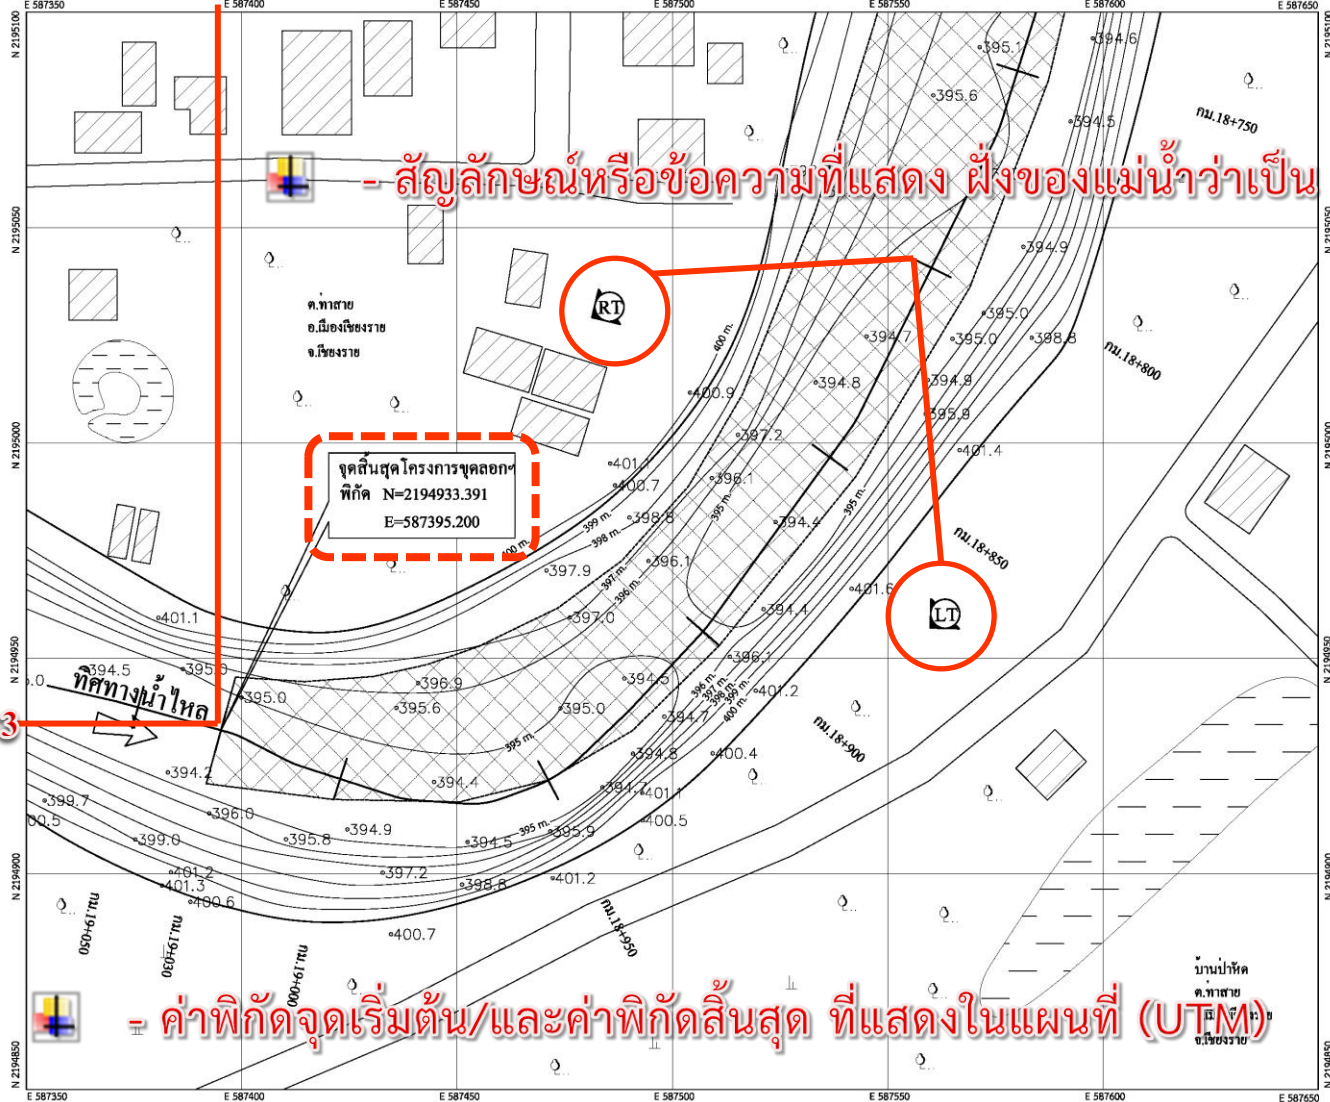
E 587350 E 587400 E 587450 E 587500 E 587550 E 587600 E 587650

N 2195100
N 2195050
N 2195000
N 2194950
N 2194900
N 2194850

- สัญลักษณ์หรือข้อความที่แสดง ฝั่งของแม่น้ำว่าเป็น

RT

LT

ต.ท่าสาย
อ.เมืองเชียงราย
จ.เชียงราย

จุดสิ้นสุดโครงการขุดลอกฯ
พิกัด N=2194933.391
E=587395.200

ทิศทางน้ำไหล

กม.18+750
กม.18+800
กม.18+850
กม.18+900
กม.18+950
กม.19+000
กม.19+030
กม.19+050

395.1 394.6 395.6 394.5 394.9 395.0 395.0 398.8 394.7 394.8 394.9 400.9 395.9 397.2 401.4 401.0 396.1 400.7 398.8 394.4 397.9 396.1 401.6 397.0 394.4 396.1 401.1 394.5 395.0 396.9 394.5 401.2 395.0 395.6 395.0 394.7 394.8 400.4 394.2 394.4 394.7 401.1 399.7 396.0 400.5 394.9 395.9 399.0 395.8 394.5 401.2 397.2 398.8 401.2 401.3 400.6 400.7

400 m. 399 m. 398 m. 397 m. 396 m. 395 m.

บ้านป่าหัด
ต.ท่าสาย
จ.เชียงราย

- ค่าพิกัดจุดเริ่มต้น/และค่าพิกัดสิ้นสุด ที่แสดงในแผนที่ (UTM)